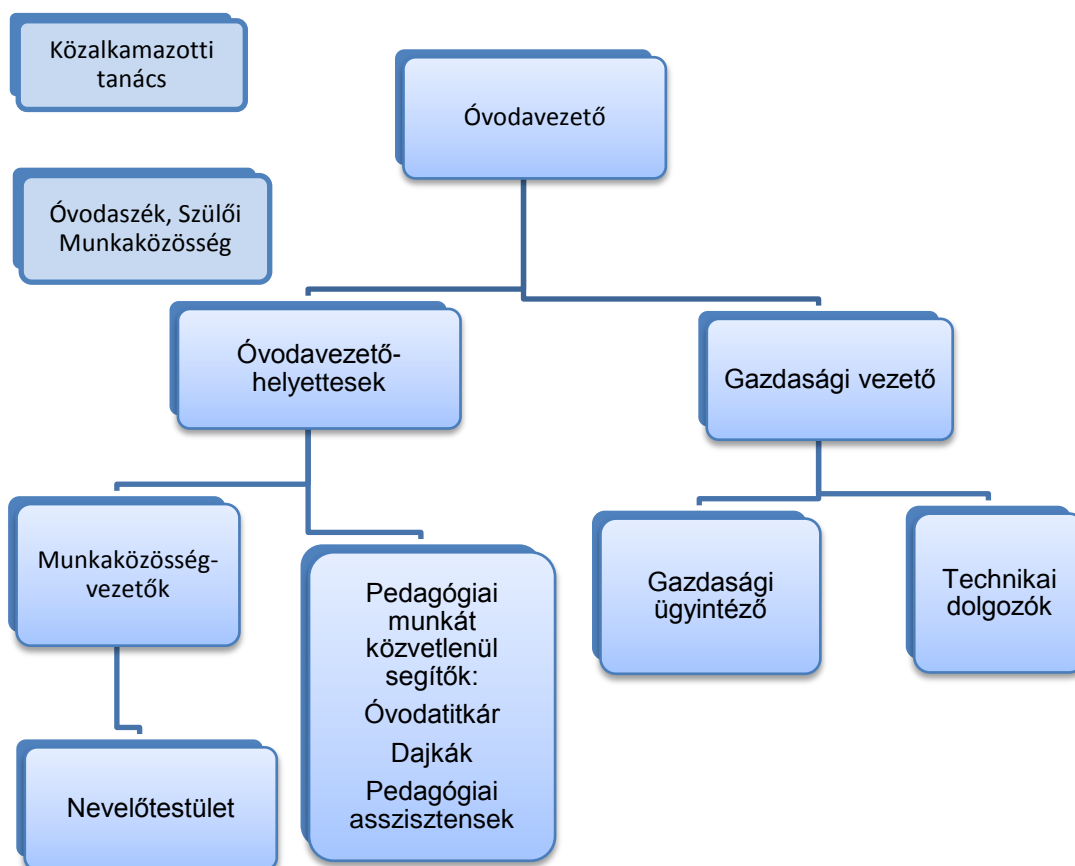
Közalkamazotti tanács

Óvodaszék, Szülői Munkaközösség

Óvodavezető

Óvodavezető-helyettesek

Gazdasági vezető

Munkaközösség-vezetők

Pedagógiai munkát közvetlenül segítők:

Óvodatitkár

Dajkák

Pedagógiai asszisztensek

Gazdasági ügyintéző

Technikai dolgozók

Nevelőtestület